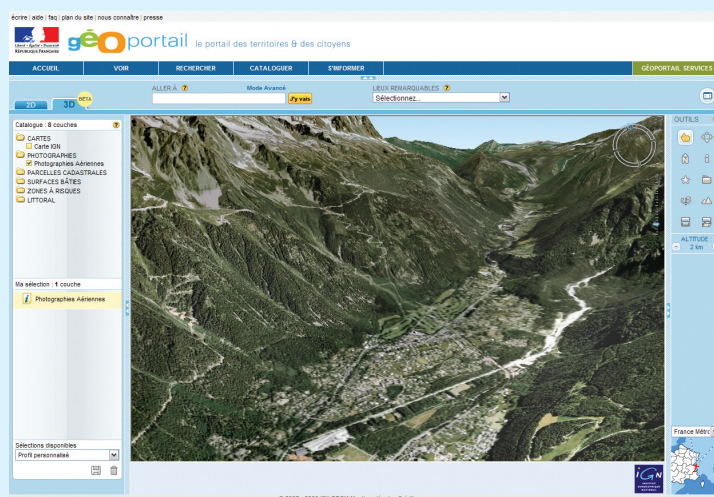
écrire | aide | faq | plan du site | nous connaître | presse

Liberté • Égalité • Fraternité
RÉPUBLIQUE FRANÇAISE

géoportail le portail des territoires & des citoyens

ACCUEIL VOIR RECHERCHER CATALOGUER S'INFORMER GÉOPORTAIL SERVICES

2D 3D BETA

ALLER À ? Mode Avancé J'y vais

LIEUX REMARQUABLES ? Sélectionnez...

Catalogue : 8 couches ?
CARTES
Carte IGN
PHOTOGRAPHIES
Photographies Aériennes
PARCELLES CADASTRALES
SURFACES BÂTIES
ZONES À RISQUES
LITTORAL

Ma sélection : 1 couche
Photographies Aériennes

Sélections disponibles
Profil personnalisé

OUTILS
ALTITUDE
2 km

France Métro

IGN

© 2007 - 2008 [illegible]